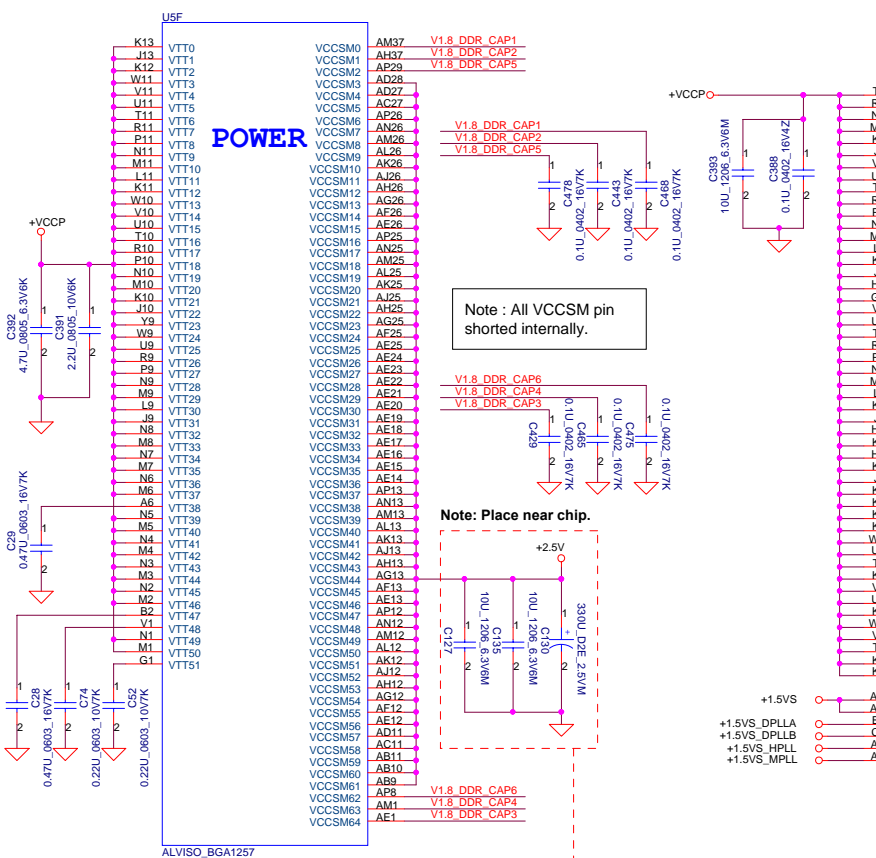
U5F

POWER

| | | | |
|---|---|---|---|
| K13 | VTT0 | VCCSM0 | AM37 |
| J13 | VTT1 | VCCSM1 | AH37 |
| K12 | VTT2 | VCCSM2 | AP29 |
| W11 | VTT3 | VCCSM3 | AD28 |
| V11 | VTT4 | VCCSM4 | AD27 |
| U11 | VTT5 | VCCSM5 | AC27 |
| T11 | VTT6 | VCCSM6 | AP26 |
| R11 | VTT7 | VCCSM7 | AN26 |
| P11 | VTT8 | VCCSM8 | AM26 |
| N11 | VTT9 | VCCSM9 | AL26 |
| M11 | VTT10 | VCCSM10 | AK26 |
| L11 | VTT11 | VCCSM11 | AJ26 |
| K11 | VTT12 | VCCSM12 | AH26 |
| W10 | VTT13 | VCCSM13 | AG26 |
| V10 | VTT14 | VCCSM14 | AF26 |
| U10 | VTT15 | VCCSM15 | AE26 |
| T10 | VTT16 | VCCSM16 | AP25 |
| R10 | VTT17 | VCCSM17 | AN25 |
| P10 | VTT18 | VCCSM18 | AM25 |
| N10 | VTT19 | VCCSM19 | AL25 |
| M10 | VTT20 | VCCSM20 | AK25 |
| K10 | VTT21 | VCCSM21 | AJ25 |
| J10 | VTT22 | VCCSM22 | AH25 |
| Y9 | VTT23 | VCCSM23 | AG25 |
| W9 | VTT24 | VCCSM24 | AF25 |
| U9 | VTT25 | VCCSM25 | AE25 |
| R9 | VTT26 | VCCSM26 | AE24 |
| P9 | VTT27 | VCCSM27 | AE23 |
| N9 | VTT28 | VCCSM28 | AE22 |
| M9 | VTT29 | VCCSM29 | AE21 |
| L9 | VTT30 | VCCSM30 | AE20 |
| J9 | VTT31 | VCCSM31 | AE19 |
| N8 | VTT32 | VCCSM32 | AE18 |
| M8 | VTT33 | VCCSM33 | AE17 |
| N7 | VTT34 | VCCSM34 | AE16 |
| M7 | VTT35 | VCCSM35 | AE15 |
| N6 | VTT36 | VCCSM36 | AE14 |
| M6 | VTT37 | VCCSM37 | AP13 |
| A6 | VTT38 | VCCSM38 | AN13 |
| N5 | VTT39 | VCCSM39 | AM13 |
| M5 | VTT40 | VCCSM40 | AL13 |
| N4 | VTT41 | VCCSM41 | AK13 |
| M4 | VTT42 | VCCSM42 | AJ13 |
| N3 | VTT43 | VCCSM43 | AH13 |
| M3 | VTT44 | VCCSM44 | AG13 |
| N2 | VTT45 | VCCSM45 | AF13 |
| M2 | VTT46 | VCCSM46 | AE13 |
| B2 | VTT47 | VCCSM47 | AP12 |
| V1 | VTT48 | VCCSM48 | AN12 |
| N1 | VTT49 | VCCSM49 | AM12 |
| M1 | VTT50 | VCCSM50 | AL12 |
| G1 | VTT51 | VCCSM51 | AK12 |
| | | VCCSM52 | AJ12 |
| | | VCCSM53 | AH12 |
| | | VCCSM54 | AG12 |
| | | VCCSM55 | AF12 |
| | | VCCSM56 | AE12 |
| | | VCCSM57 | AD11 |
| | | VCCSM58 | AC11 |
| | | VCCSM59 | AB11 |
| | | VCCSM60 | AB10 |
| | | VCCSM61 | AB9 |
| | | VCCSM62 | AP8 |
| | | VCCSM63 | AM1 |
| | | VCCSM64 | AE1 |

ALVISO_BGA1257

V1.8_DDR_CAP1
V1.8_DDR_CAP2
V1.8_DDR_CAP5
V1.8_DDR_CAP1
V1.8_DDR_CAP2
V1.8_DDR_CAP5
C478 0.1U_0402_16V7K
C443 0.1U_0402_16V7K
C468 0.1U_0402_16V7K

Note : All VCCSM pin shorted internally.

V1.8_DDR_CAP6
V1.8_DDR_CAP4
V1.8_DDR_CAP3
C429 0.1U_0402_16V7K
C465 0.1U_0402_16V7K
C475 0.1U_0402_16V7K

Note: Place near chip.

+2.5V
C127 10U_1206_6.3V6M
C135 10U_1206_6.3V6M
C130 330U_D2E_2.5VM

V1.8_DDR_CAP6
V1.8_DDR_CAP4
V1.8_DDR_CAP3

+VCCP
C392 4.7U_0805_6.3V6K
C391 2.2U_0805_10V6K
C29 0.47U_0603_16V7K
C28 0.47U_0603_16V7K
C74 0.22U_0603_10V7K
C52 0.22U_0603_10V7K

+VCCP
C393 10U_1206_6.3V6M
C388 0.1U_0402_16V4Z

+1.5VS
+1.5VS_DPLLA
+1.5VS_DPLLB
+1.5VS_HPLL
+1.5VS_MPLL